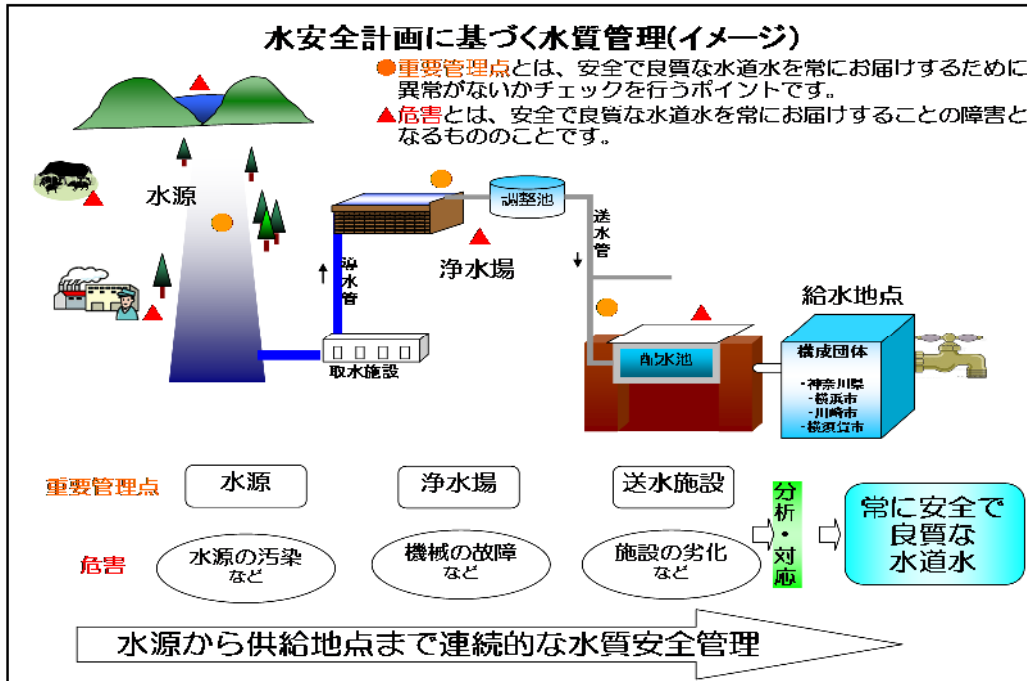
水安全計画に基づく水質管理(イメージ)

●重要管理点とは、安全で良質な水道水を常にお届けするために異常がないかチェックを行うポイントです。

▲危害とは、安全で良質な水道水を常にお届けすることの障害となるもののことです。

水源

調整池

送水管

浄水管

浄水場

取水施設

給水地点

配水池

構成団体

・神奈川県
・横浜市
・川崎市
・横須賀市

重要管理点

水源

浄水場

送水施設

危害

水源の汚染 など

機械の故障 など

施設の劣化 など

分析・対応

常に安全で良質な水道水

水源から供給地点まで連続的な水質安全管理